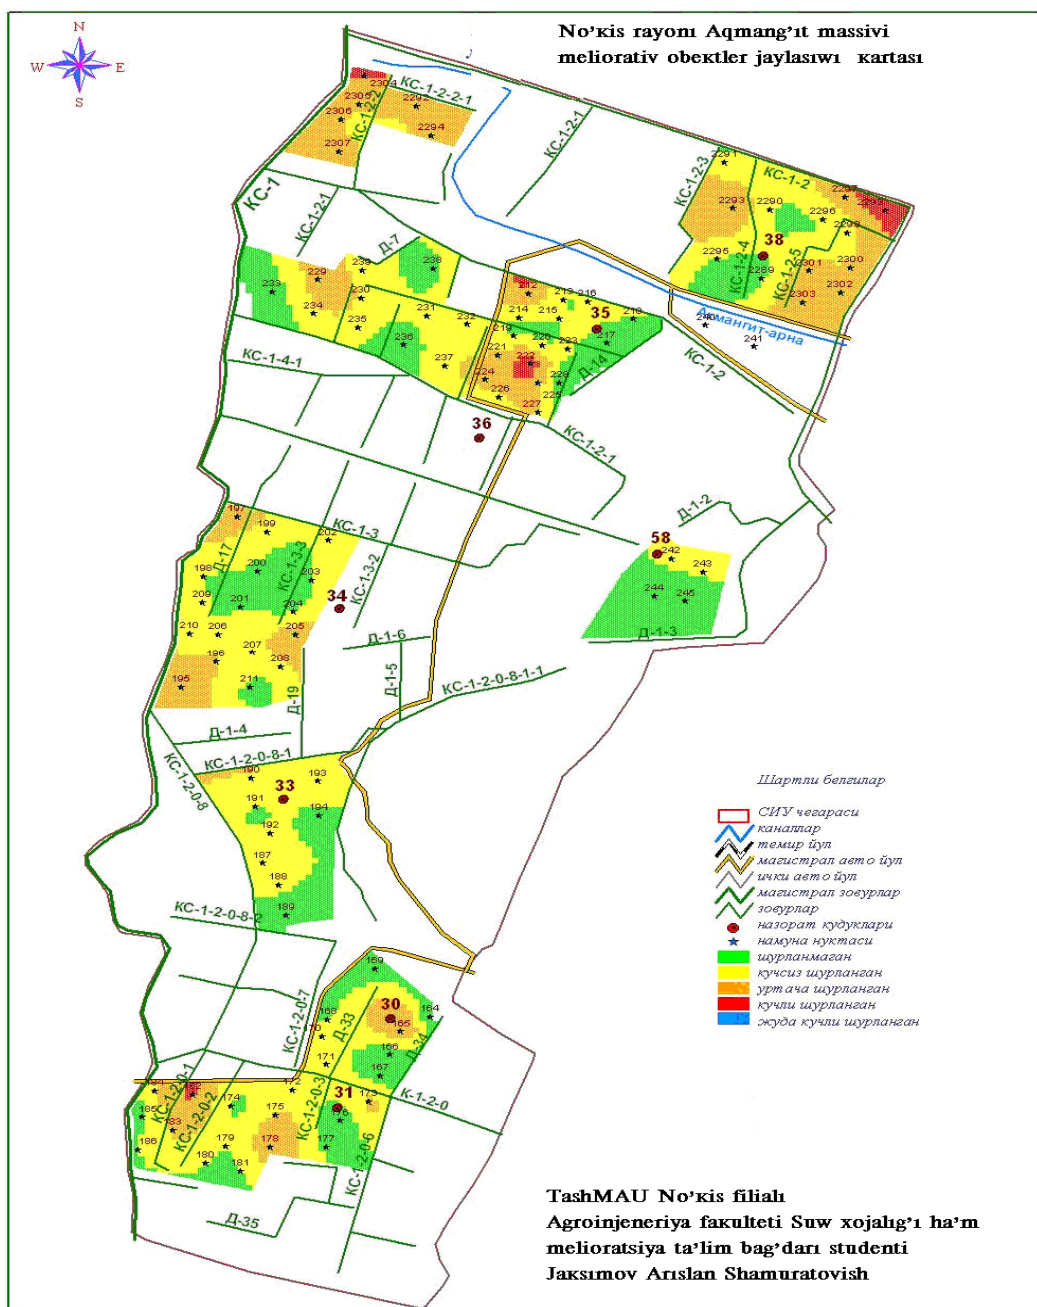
No'kis rayonı Aqmang'ıt massivi meliorativ obektler jaylasıwı kartası

N
W E
S

КС-1-2-2-1
КС-1-2-1
КС-1-2-3
КС-1-2
КС-1
КС-1-2-1
Д-7
КС-1-2-4
КС-1-2-5
Акмангит-арна
КС-1-2
КС-1-4-1
Д-14
КС-1-2-1
Д-1-2
КС-1-3
Д-17
КС-1-3-3
КС-1-3-2
Д-1-6
Д-1-3
Д-1-5
КС-1-2-0-8-1-1
Д-19
Д-1-4
КС-1-2-0-8-1
КС-1-2-0-8
КС-1-2-0-8-2
КС-1-2-0-7
Д-33
Д-34
К-1-2-0
КС-1-2-0-1
КС-1-2-0-2
КС-1-2-0-3
КС-1-2-0-6
Д-35

38 35 36 58 34 33 30 31

Шартли белгилар
СИУ чегараси
каналлар
темир йул
магистрал авто йул
ички авто йул
магистрал зовурлар
зовурлар
назорат кудуклари
намуна нуктаси
шурланмаган
кучсиз шурланган
уртача шурланган
кучли шурланган
жуда кучли шурланган

TashMAU No'kis filialı
Agroinjeneriya fakulteti Suw xojalıg'ı ha'm melioratsiya ta'lim bag'darı studenti
Jaksımov Arıslan Shamuratovish